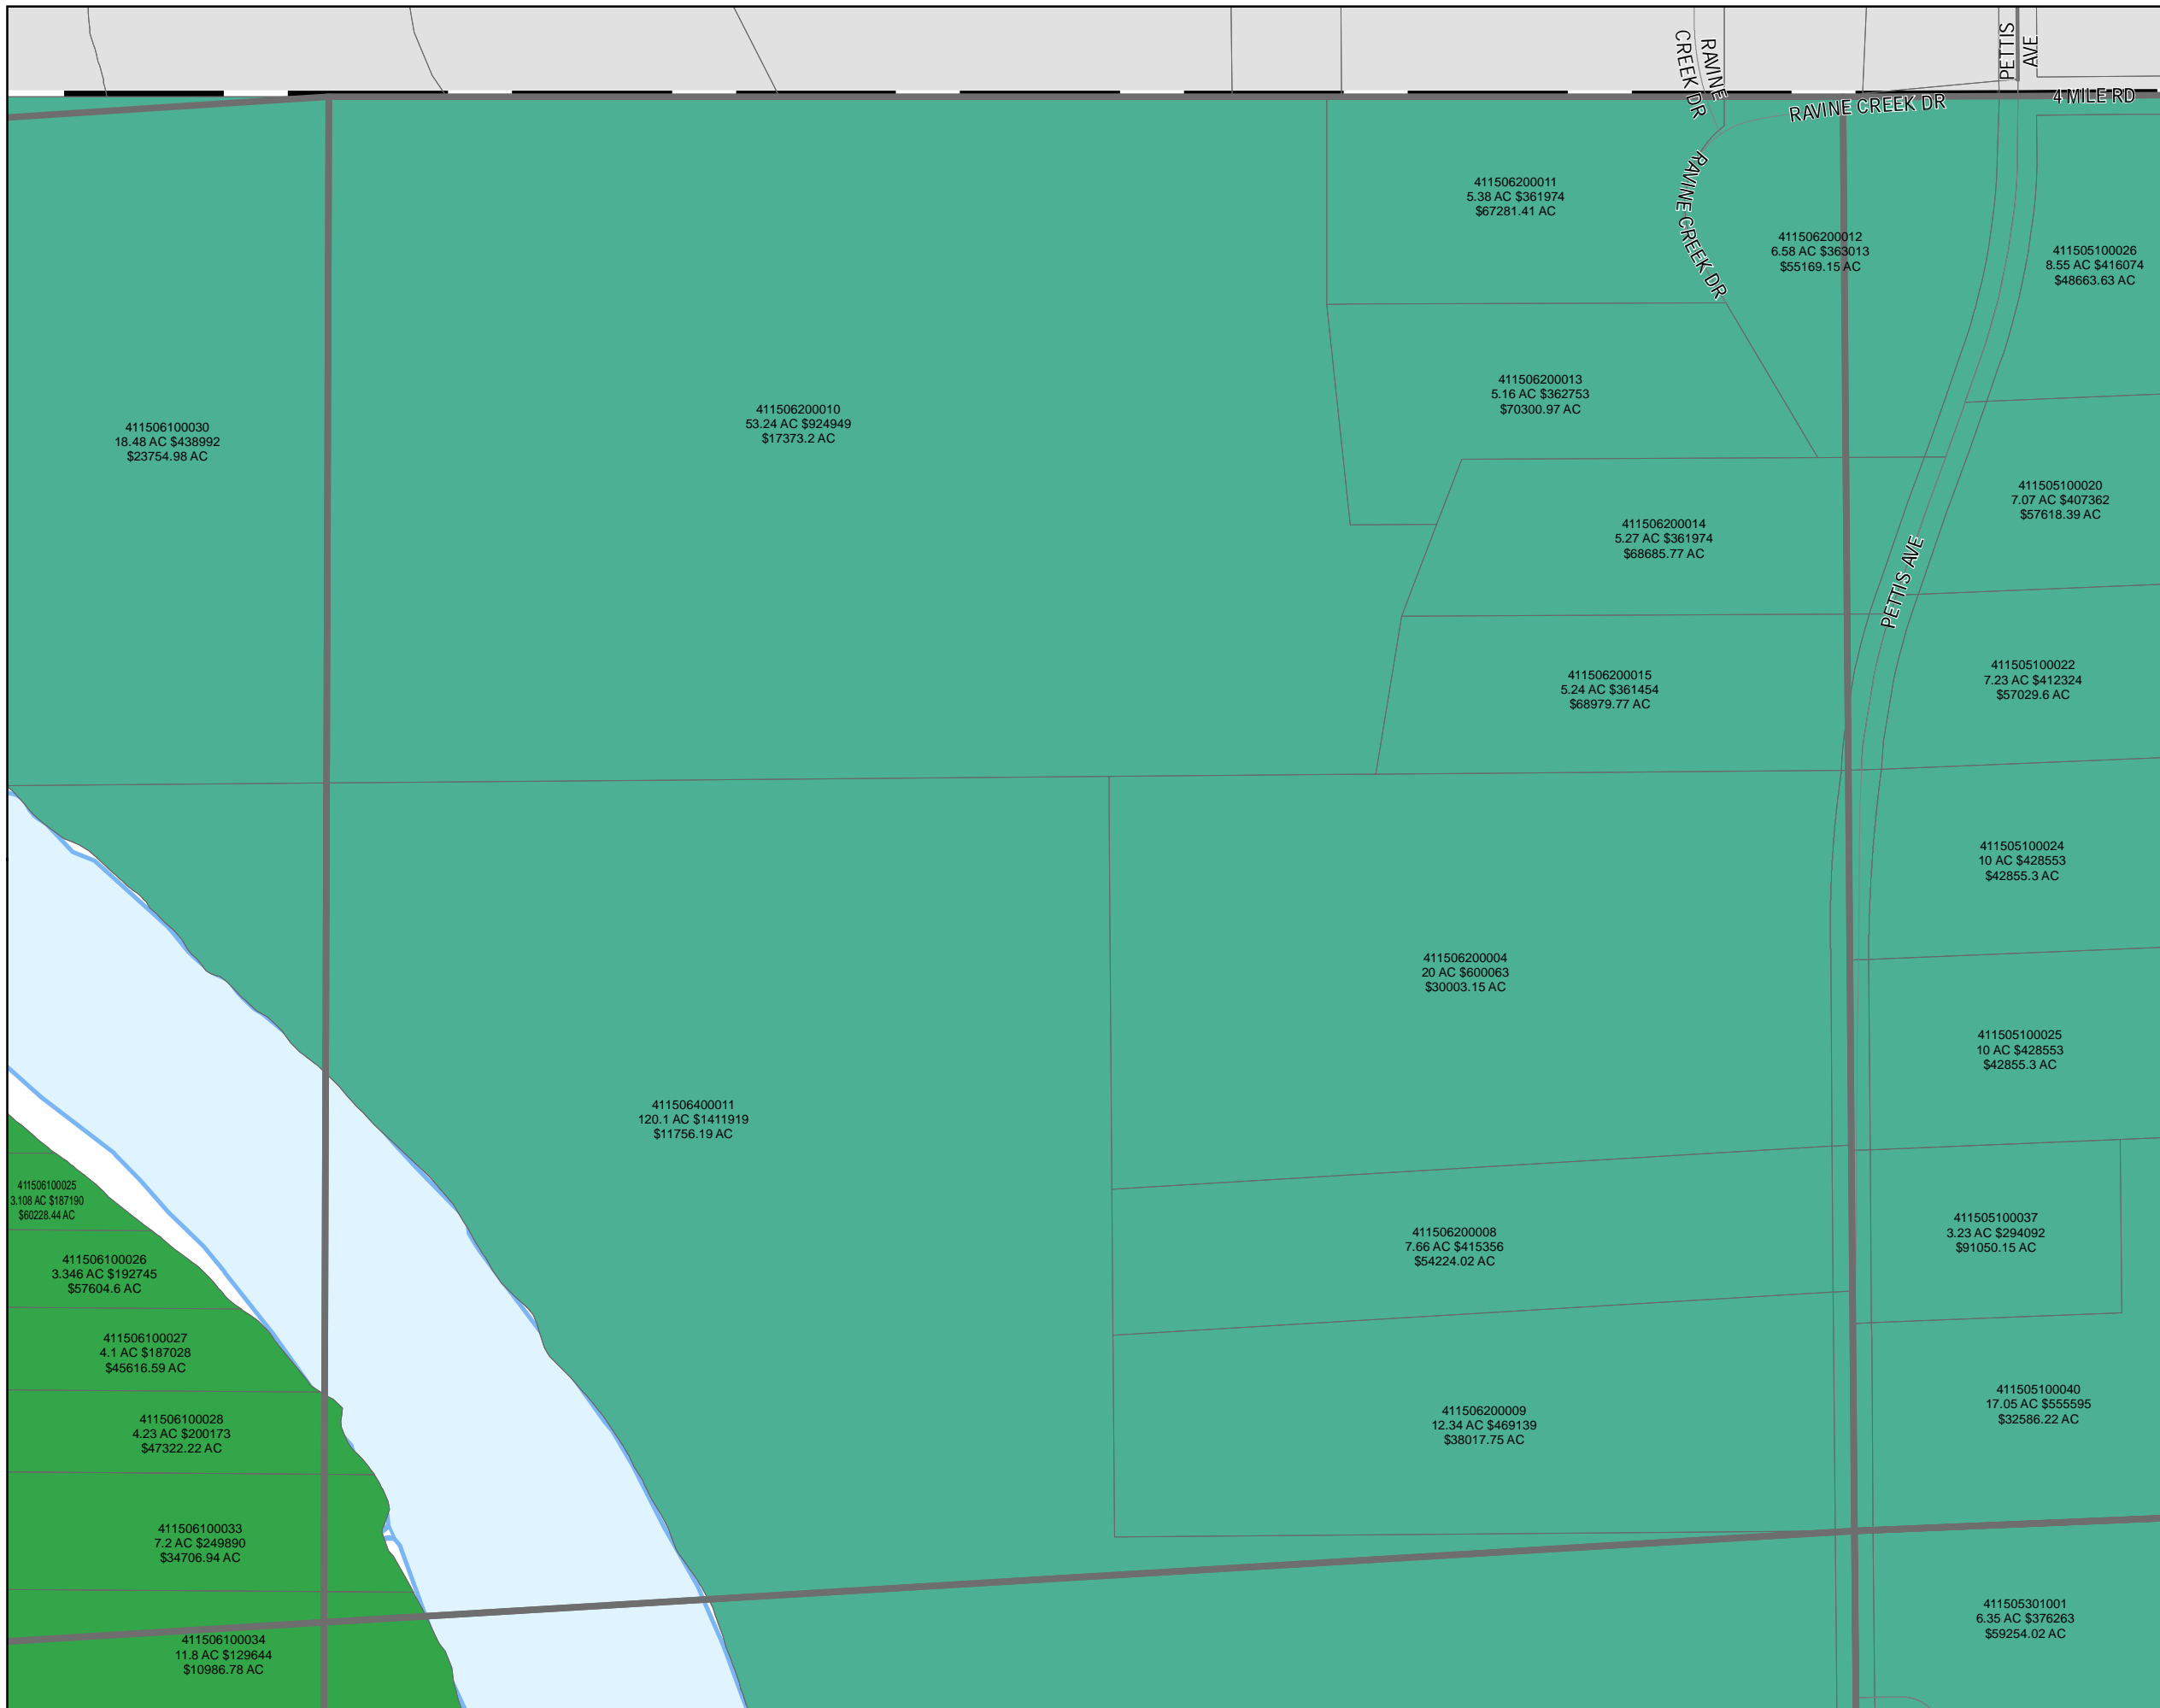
RAVINE CREEK DR

PETTIS AVE

RAVINE CREEK DR

4 MILE RD

411506200011
5.38 AC $361974
$67281.41 AC

RAVINE CREEK DR

411506200012
6.58 AC $363013
$55169.15 AC

411505100026
8.55 AC $416074
$48663.63 AC

411506200013
5.16 AC $362753
$70300.97 AC

411506100030
18.48 AC $438992
$23754.98 AC

411506200010
53.24 AC $924949
$17373.2 AC

411505100020
7.07 AC $407362
$57618.39 AC

411506200014
5.27 AC $361974
$68685.77 AC

PETTIS AVE

411505100022
7.23 AC $412324
$57029.6 AC

411506200015
5.24 AC $361454
$68979.77 AC

411505100024
10 AC $428553
$42855.3 AC

411506200004
20 AC $600063
$30003.15 AC

411505100025
10 AC $428553
$42855.3 AC

411506400011
120.1 AC $1411919
$11756.19 AC

411506100025
3.108 AC $187190
$60228.44 AC

411505100037
3.23 AC $294092
$91050.15 AC

411506200008
7.66 AC $415356
$54224.02 AC

411506100026
3.346 AC $192745
$57604.6 AC

411506100027
4.1 AC $187028
$45616.59 AC

411505100040
17.05 AC $555595
$32586.22 AC

411506200009
12.34 AC $469139
$38017.75 AC

411506100028
4.23 AC $200173
$47322.22 AC

411506100033
7.2 AC $249890
$34706.94 AC

411505301001
6.35 AC $376263
$59254.02 AC

411506100034
11.8 AC $129644
$10986.78 AC